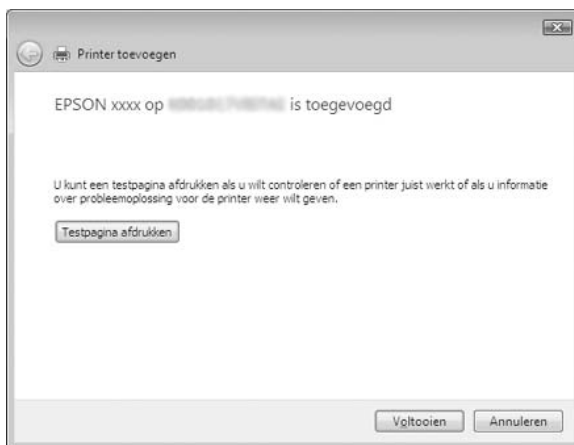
Printer toevoegen

EPSON xxxx op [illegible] is toegevoegd

U kunt een testpagina afdrukken als u wilt controleren of een printer juist werkt of als u informatie over probleemoplossing voor de printer weer wilt geven.

Testpagina afdrukken

Voltooien Annuleren